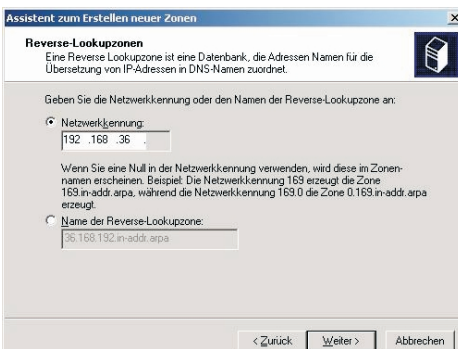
Assistent zum Erstellen neuer Zonen

Reverse-Lookupzonen
Eine Reverse Lookupzone ist eine Datenbank, die Adressen Namen für die Übersetzung von IP-Adressen in DNS-Namen zuordnet.

Geben Sie die Netzwerkkennung oder den Namen der Reverse-Lookupzone an:

Netzwerkkennung:
192 .168 .36 .

Wenn Sie eine Null in der Netzwerkkennung verwenden, wird diese im Zonennamen erscheinen. Beispiel: Die Netzwerkkennung 169 erzeugt die Zone 169.in-addr.arpa, während die Netzwerkkennung 169.0 die Zone 0.169.in-addr.arpa erzeugt.

Name der Reverse-Lookupzone:
36.168.192.in-addr.arpa

< Zurück   Weiter >   Abbrechen